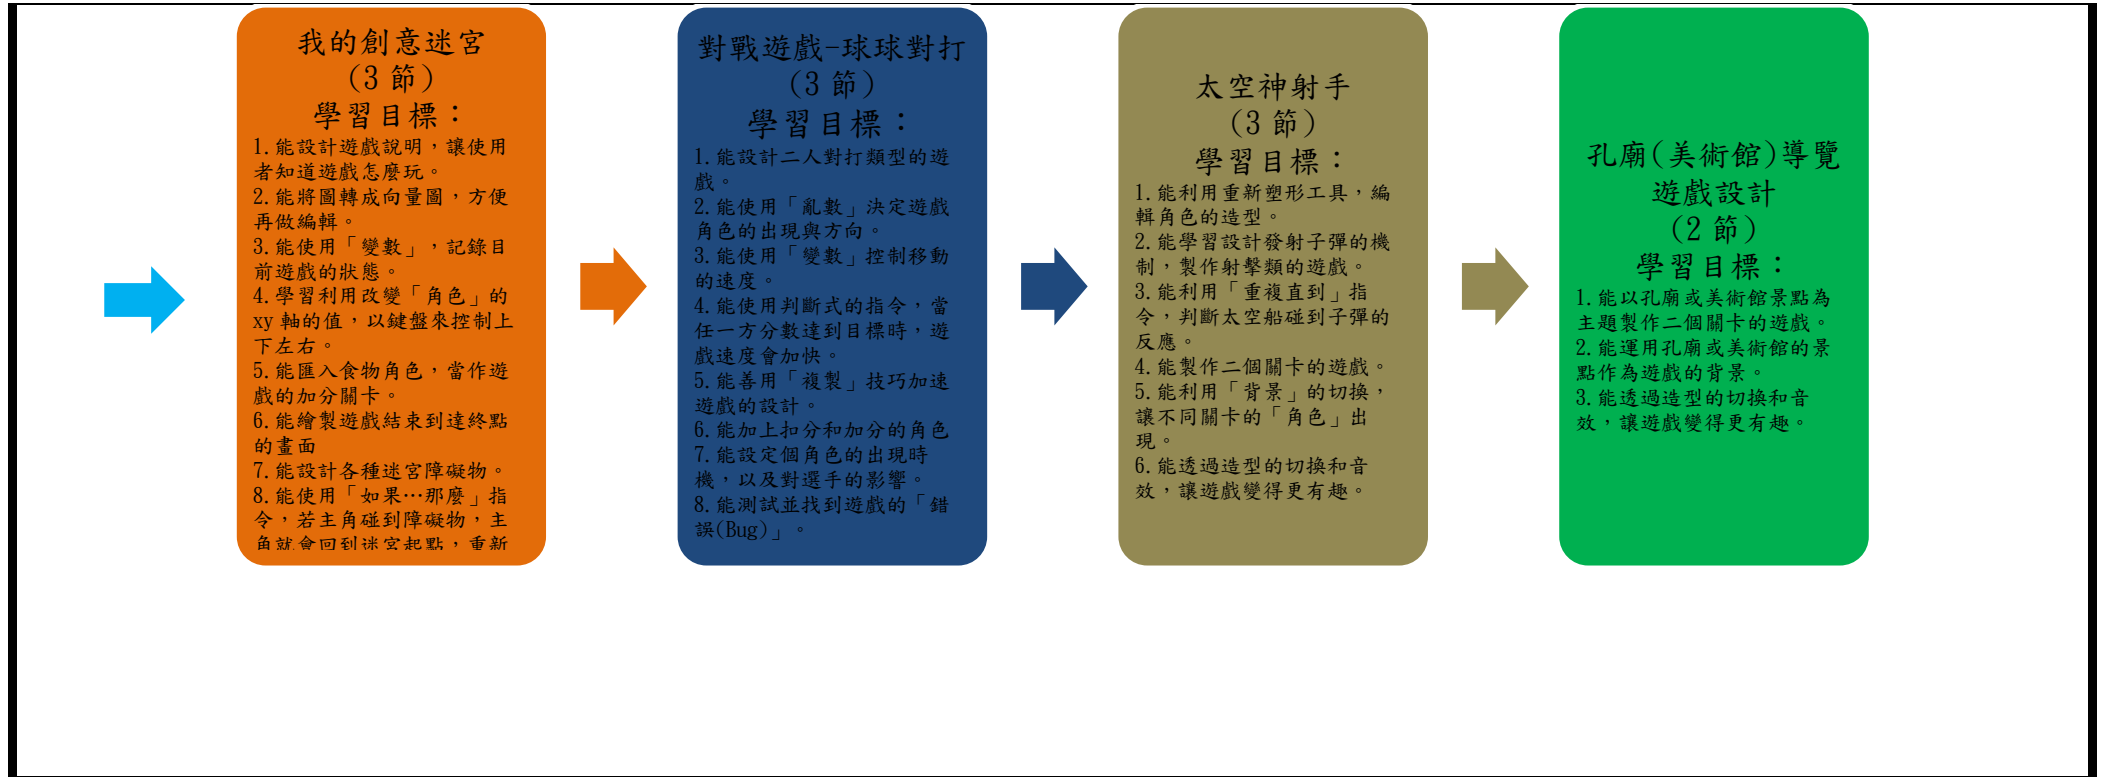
我的創意迷宮
(3 節)
學習目標：
1. 能設計遊戲說明，讓使用者知道遊戲怎麼玩。
2. 能將圖轉成向量圖，方便再做編輯。
3. 能使用「變數」，記錄目前遊戲的狀態。
4. 學習利用改變「角色」的 xy 軸的值，以鍵盤來控制上下左右。
5. 能匯入食物角色，當作遊戲的加分關卡。
6. 能繪製遊戲結束到達終點的畫面
7. 能設計各種迷宮障礙物。
8. 能使用「如果…那麼」指令，若主角碰到障礙物，主角就會回到迷宮起點，重新

對戰遊戲-球球對打
(3 節)
學習目標：
1. 能設計二人對打類型的遊戲。
2. 能使用「亂數」決定遊戲角色的出現與方向。
3. 能使用「變數」控制移動的速度。
4. 能使用判斷式的指令，當任一方分數達到目標時，遊戲速度會加快。
5. 能善用「複製」技巧加速遊戲的設計。
6. 能加上扣分和加分的角色
7. 能設定個角色的出現時機，以及對選手的影響。
8. 能測試並找到遊戲的「錯誤(Bug)」。

太空神射手
(3 節)
學習目標：
1. 能利用重新塑形工具，編輯角色的造型。
2. 能學習設計發射子彈的機制，製作射擊類的遊戲。
3. 能利用「重複直到」指令，判斷太空船碰到子彈的反應。
4. 能製作二個關卡的遊戲。
5. 能利用「背景」的切換，讓不同關卡的「角色」出現。
6. 能透過造型的切換和音效，讓遊戲變得更有趣。

孔廟(美術館)導覽遊戲設計
(2 節)
學習目標：
1. 能以孔廟或美術館景點為主題製作二個關卡的遊戲。
2. 能運用孔廟或美術館的景點作為遊戲的背景。
3. 能透過造型的切換和音效，讓遊戲變得更有趣。